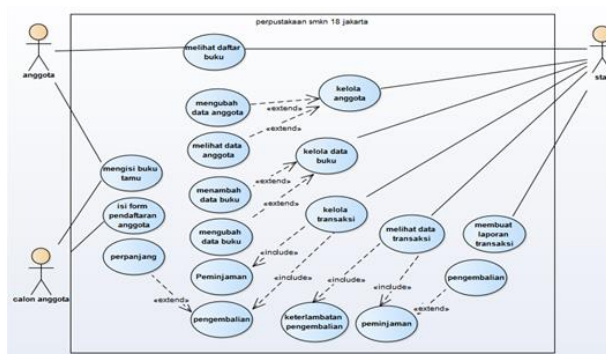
perpustakaan smkn 18 jakarta

anggota

sta

melihat daftar buku

mengubah data anggota

«extend»

kelola anggota

melihat data anggota

«extend»

kelola data buku

mengisi buku tamu

menambah data buku

«extend»

«extend»

isi form pendaftaran anggota

mengubah data buku

kelola transaksi

melihat data transaksi

membuat laporan transaksi

calon anggota

perpanjang

«include»

Peminjaman

«include»

«include»

«include»

pengembalian

«extend»

pengembalian

keterlambatan pengembalian

peminjaman

«extend»